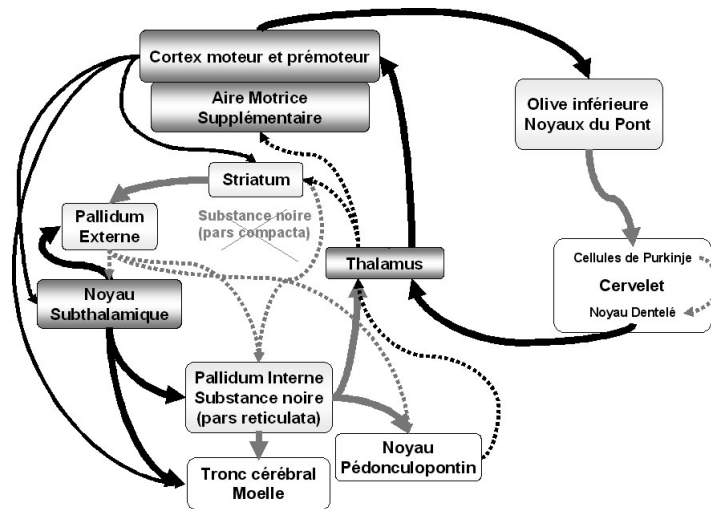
Cortex moteur et prémoteur

Aire Motrice Supplémentaire

Olive inférieure Noyaux du Pont

Striatum

Pallidum Externe

Substance noire (pars compacta)

Thalamus

Cellules de Purkinje

Cervelet

Noyau Dentelé

Noyau Subthalamique

Pallidum Interne Substance noire (pars reticulata)

Noyau Pédonculopontin

Tronc cérébral Moelle